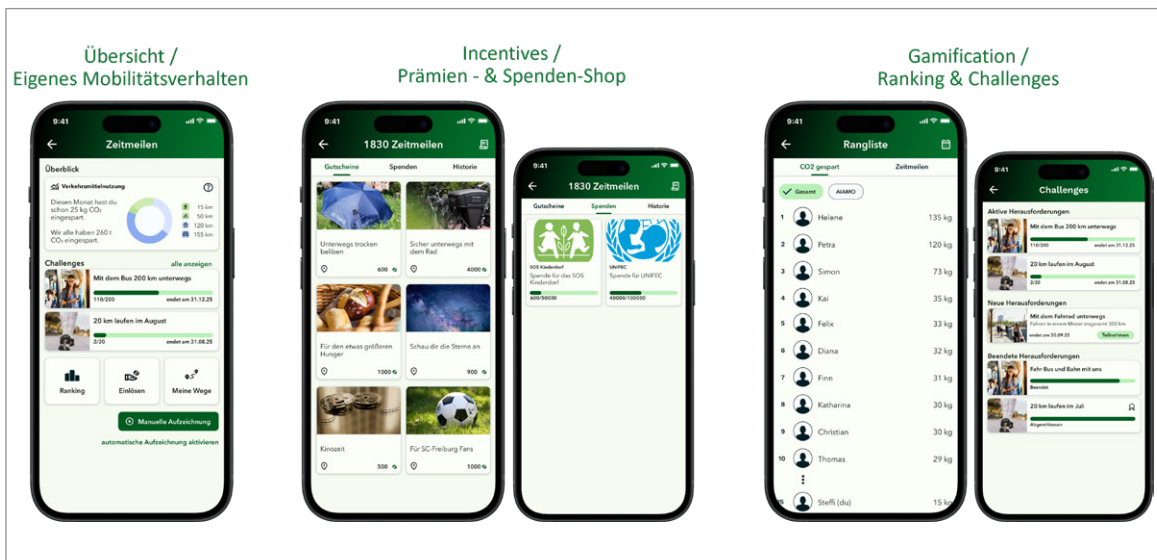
Übersicht /
Eigenes Mobilitätsverhalten

9:41

Zeitmeilen

Überblick

Verkehrsmittelnutzung

Diesen Monat hast du schon 25 kg CO₂ eingespart.

Wir alle haben 260 t CO₂ eingespart.

15 km
50 km
120 km
155 km

Challenges
alle anzeigen

Mit dem Bus 200 km unterwegs
110/200
endet am 31.12.25

20 km laufen im August
2/20
endet am 31.08.25

Ranking
Einlösen
Meine Wege

Manuelle Aufzeichnung

automatische Aufzeichnung aktivieren

Incentives /
Prämien - & Spenden-Shop

9:41

1830 Zeitmeilen

Gutscheine
Spenden
Historie

Unterwegs trocken bleiben
600

Sicher unterwegs mit dem Rad
4000

Für den etwas größeren Hunger
1000

Schau dir die Sterne an
900

Kinozeit
500

Für SC-Freiburg Fans
1000

9:41

1830 Zeitmeilen

Gutscheine
Spenden
Historie

SOS Kinderdorf
Spende für das SOS Kinderdorf
600/50000

UNIFEC
Spende für UNIFEC
40000/100000

Gamification /
Ranking & Challenges

9:41

Rangliste

CO2 gespart
Zeitmeilen

Gesamt
AIAMO

1 Helene 135 kg
2 Petra 120 kg
3 Simon 73 kg
4 Kai 35 kg
5 Felix 33 kg
6 Diana 32 kg
7 Finn 31 kg
8 Katharina 30 kg
9 Christian 30 kg
10 Thomas 29 kg
15 Steffi (du) 15 kg

9:41

Challenges

Aktive Herausforderungen

Mit dem Bus 200 km unterwegs
110/200
endet am 31.12.25

20 km laufen im August
2/20
endet am 31.08.25

Neue Herausforderungen

Mit dem Fahrrad unterwegs
Fahren in einem Monat insgesamt 300 km
endet am 30.09.25
Teilnehmen

Beendete Herausforderungen

Fahr Bus und Bahn mit uns
Beendet

20 km laufen im Juli
Abgeschlossen